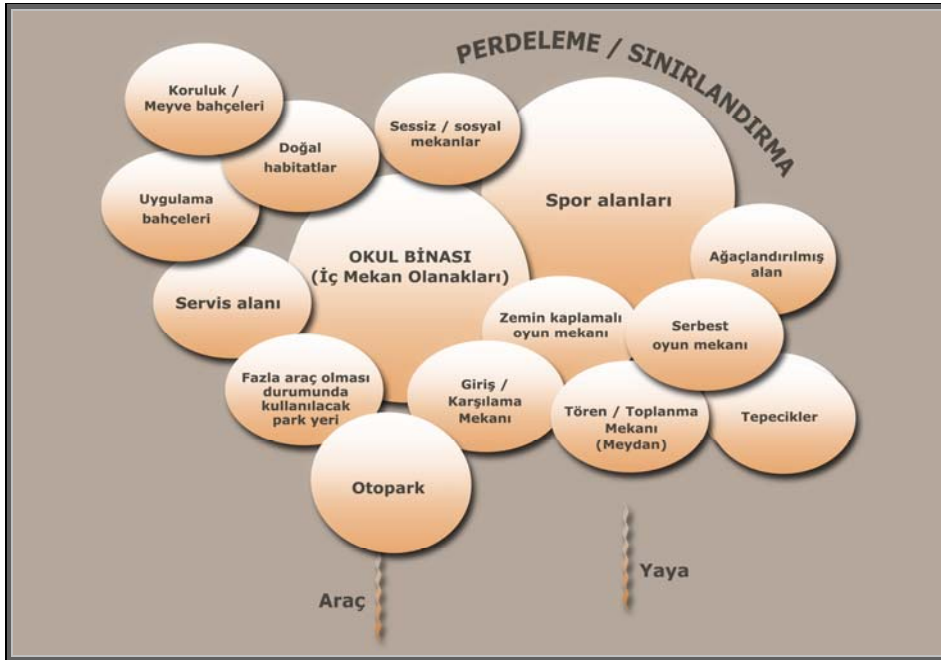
PERDELEME / SINIRLANDIRMA

Koruluk / Meyve bahçeleri

Doğal habitatlar

Sessiz / sosyal mekanlar

Spor alanları

Uygulama bahçeleri

OKUL BİNASI (İç Mekan Olanakları)

Ağaçlandırılmış alan

Servis alanı

Zemin kaplamalı oyun mekanı

Serbest oyun mekanı

Fazla araç olması durumunda kullanılacak park yeri

Giriş / Karşılama Mekanı

Tören / Toplanma Mekanı (Meydan)

Tepecikler

Otopark

Yaya

Araç